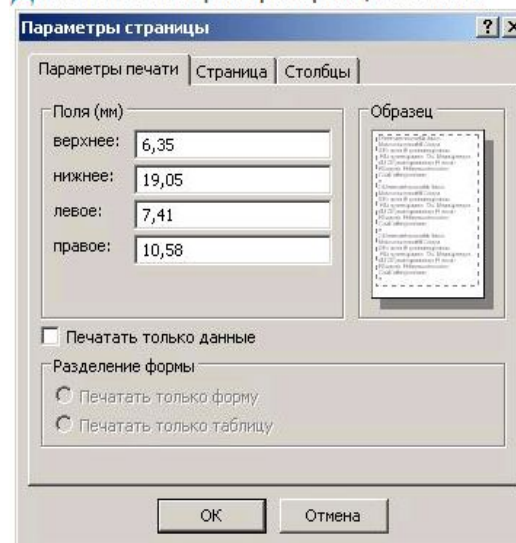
Параметры страницы ? ×

Параметры печати | Страница | Столбцы

Поля (мм)

верхнее: 6,35

нижнее: 19,05

левое: 7,41

правое: 10,58

Образец

Печатать только данные

Разделение формы

Печатать только форму

Печатать только таблицу

OK

Отмена